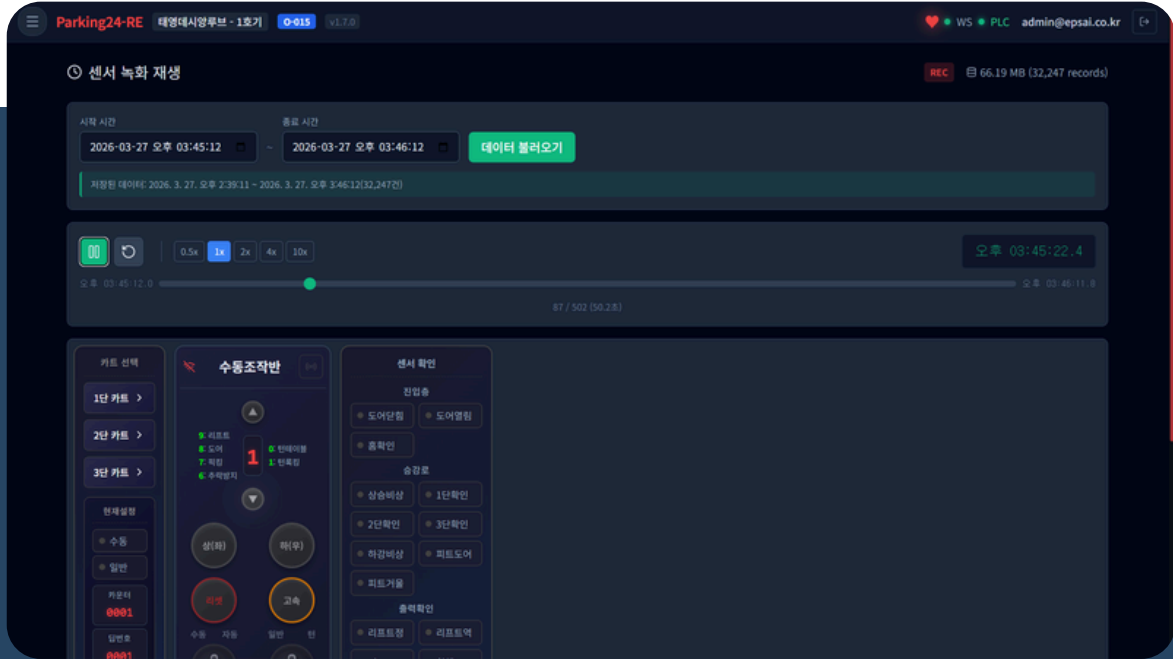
Parking24-RE 태영데시앙루브 - 1호기 O-015 v1.7.0

WS PLC admin@epsai.co.kr

센서 녹화 재생

REC 66.19 MB (32,247 records)

시작 시간
2026-03-27 오후 03:45:12
~
종료 시간
2026-03-27 오후 03:46:12
데이터 불러오기

저장된 데이터: 2026. 3. 27. 오후 2:39:11 ~ 2026. 3. 27. 오후 3:46:12(32,247건)

0.5x 1x 2x 4x 10x

오후 03:45:22.4

오후 03:45:12.0
오후 03:46:11.9

87 / 502 (50.2초)

카트 선택
1단 카트 >
2단 카트 >
3단 카트 >

현재설정
수동
일반
카운터
0001
입변호
0001

수동조작반

9: 리프트
8: 도어
7: 픽킹
6: 추락방지
1
0: 턴테이블
1: 턴록킹

상(좌)
하(우)
리셋
고속
수동 자동 일반 턴

센서 확인
진입층
도어닫힘
도어열림
홈확인
승강로
상승비상
1단확인
2단확인
3단확인
하강비상
피트도어
피트거울
출력확인
리프트정
리프트역